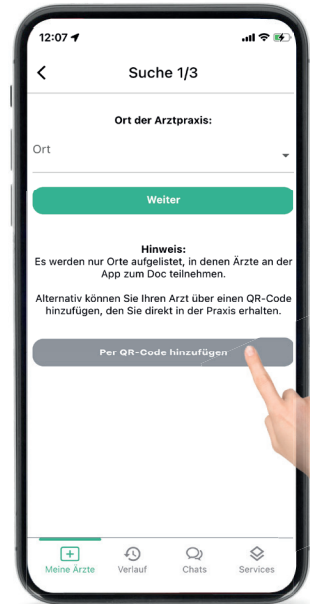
12:07

Suche 1/3

Ort der Arztpraxis:

Ort

Weiter

Hinweis:
Es werden nur Orte aufgelistet, in denen Ärzte an der App zum Doc teilnehmen.

Alternativ können Sie Ihren Arzt über einen QR-Code hinzufügen, den Sie direkt in der Praxis erhalten.

Per QR-Code hinzufügen

Meine Ärzte Verlauf Chats Services